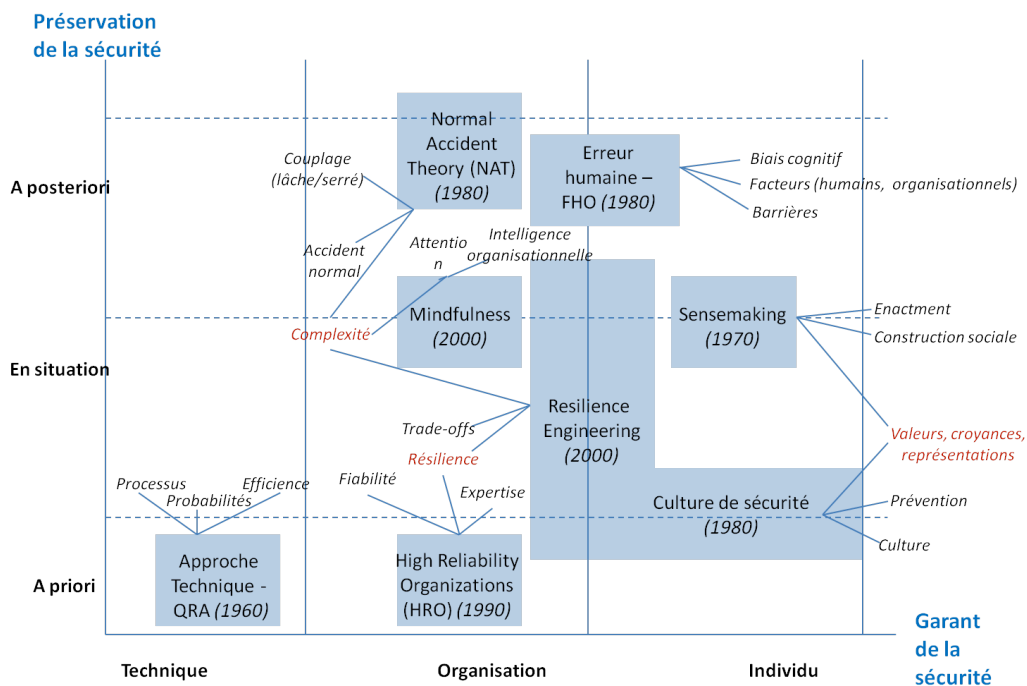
Préservation de la sécurité

A posteriori

En situation

A priori

Normal Accident Theory (NAT) *(1980)*

Erreur humaine – FHO *(1980)*

Biais cognitif

Facteurs (humains, organisationnels)

Barrières

Couplage (lâche/serré)

Accident normal

Attentio n

Intelligence organisationnelle

Complexité

Mindfulness *(2000)*

Sensemaking *(1970)*

Enactment

Construction sociale

Resilience Engineering *(2000)*

Trade-offs

Résilience

Valeurs, croyances, représentations

Processus

Probabilités

Efficience

Fiabilité

Expertise

Culture de sécurité *(1980)*

Prévention

Culture

Approche Technique - QRA *(1960)*

High Reliability Organizations (HRO) *(1990)*

Garant de la sécurité

Technique

Organisation

Individu